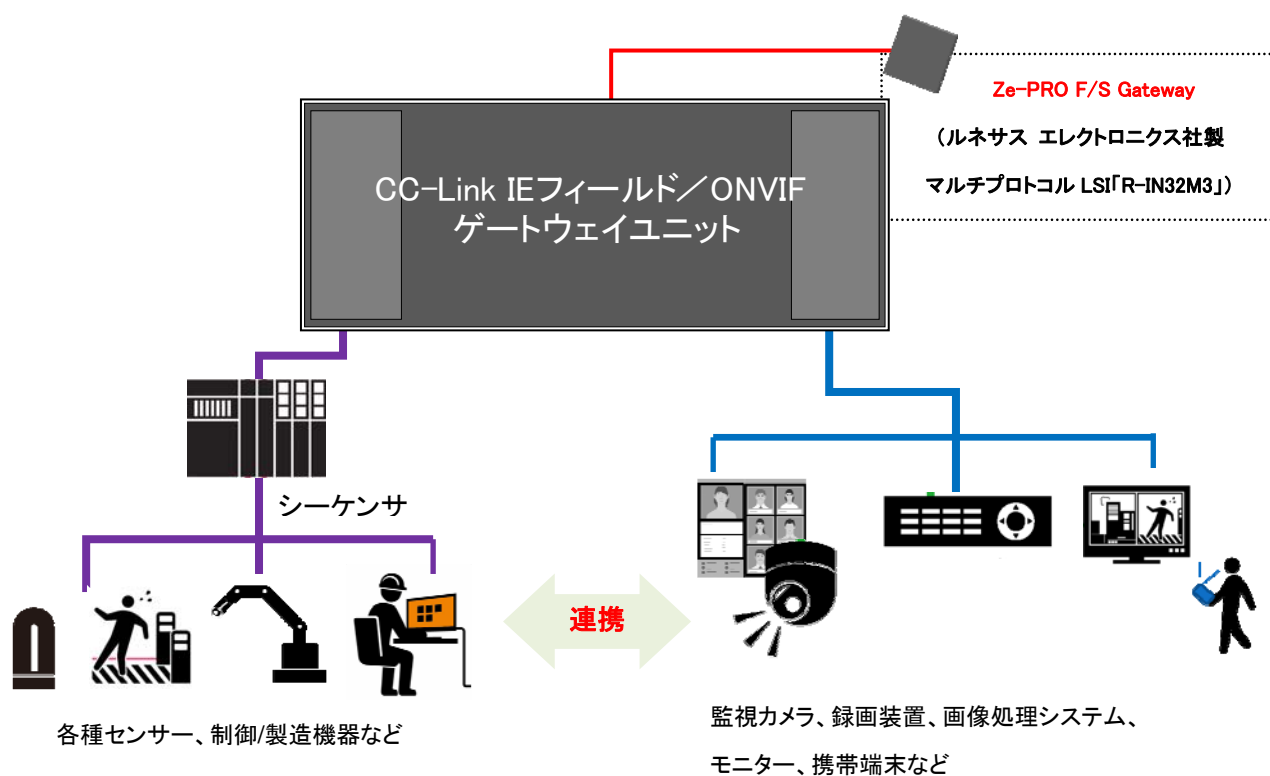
Ze-PRO F/S Gateway

（ルネサス エレクトロニクス社製

マルチプロトコル LSI「R-IN32M3」）

CC-Link IEフィールド／ONVIF
ゲートウェイユニット

シーケンサ

連携

各種センサー、制御/製造機器など

監視カメラ、録画装置、画像処理システム、

モニター、携帯端末など